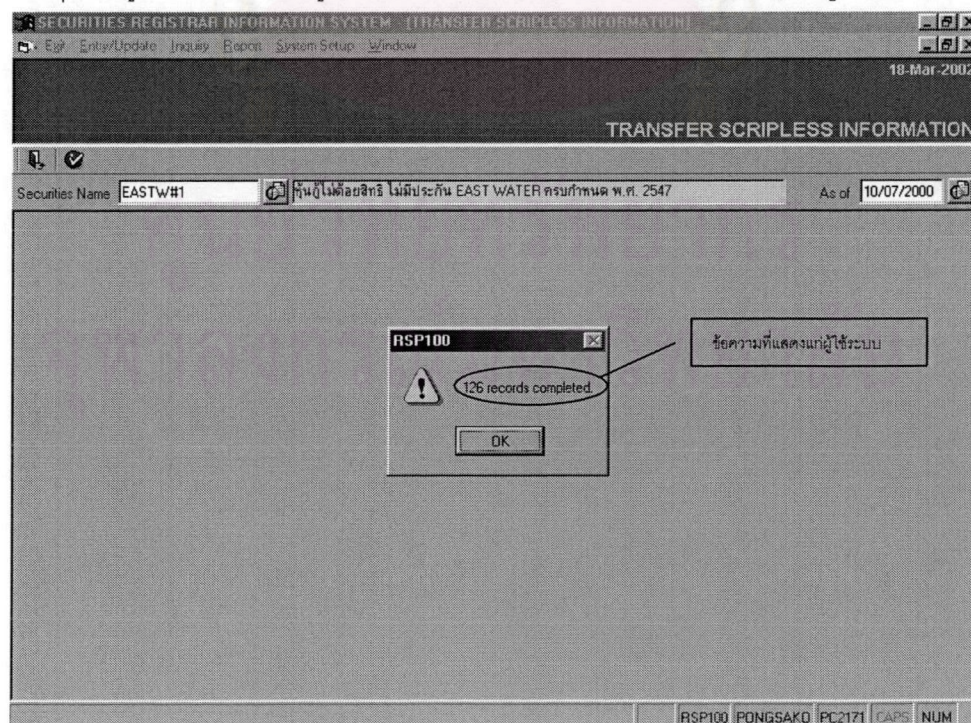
SECURITIES REGISTRAR INFORMATION SYSTEM - [TRANSFER SCRIPLESS INFORMATION]

Exit Entry/Update Inquiry Report System Setup Window

18-Mar-2002

TRANSFER SCRIPLESS INFORMATION

Securities Name EASTW#1

หุ้นกู้ไม่ด้อยสิทธิ ไม่มีประกัน EAST WATER ครบกำหนด พ.ศ. 2547

As of 10/07/2000

RSP100

126 records completed.

OK

ข้อความที่แสดงแก่ผู้ใช้ระบบ

RSP100 PONGSAKO PC2171 CAPS NUM